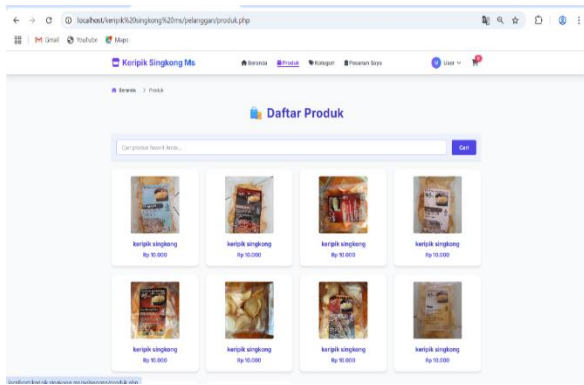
localhost/keripik%20singkong%20ms/pelanggan/produk.php

Gmail YouTube Maps

Keripik Singkong Ms

Beranda Produk Kategori Pesanan Saya

User

Beranda > Produk

Daftar Produk

Cari produk favorit Anda...

Cari

keripik singkong
Rp 10.000

keripik singkong
Rp 10.000

keripik singkong
Rp 10.000

keripik singkong
Rp 10.000

keripik singkong
Rp 10.000

keripik singkong
Rp 10.000

keripik singkong
Rp 10.000

keripik singkong
Rp 10.000

localhost/keripik singkong ms/pelanggan/produk.php